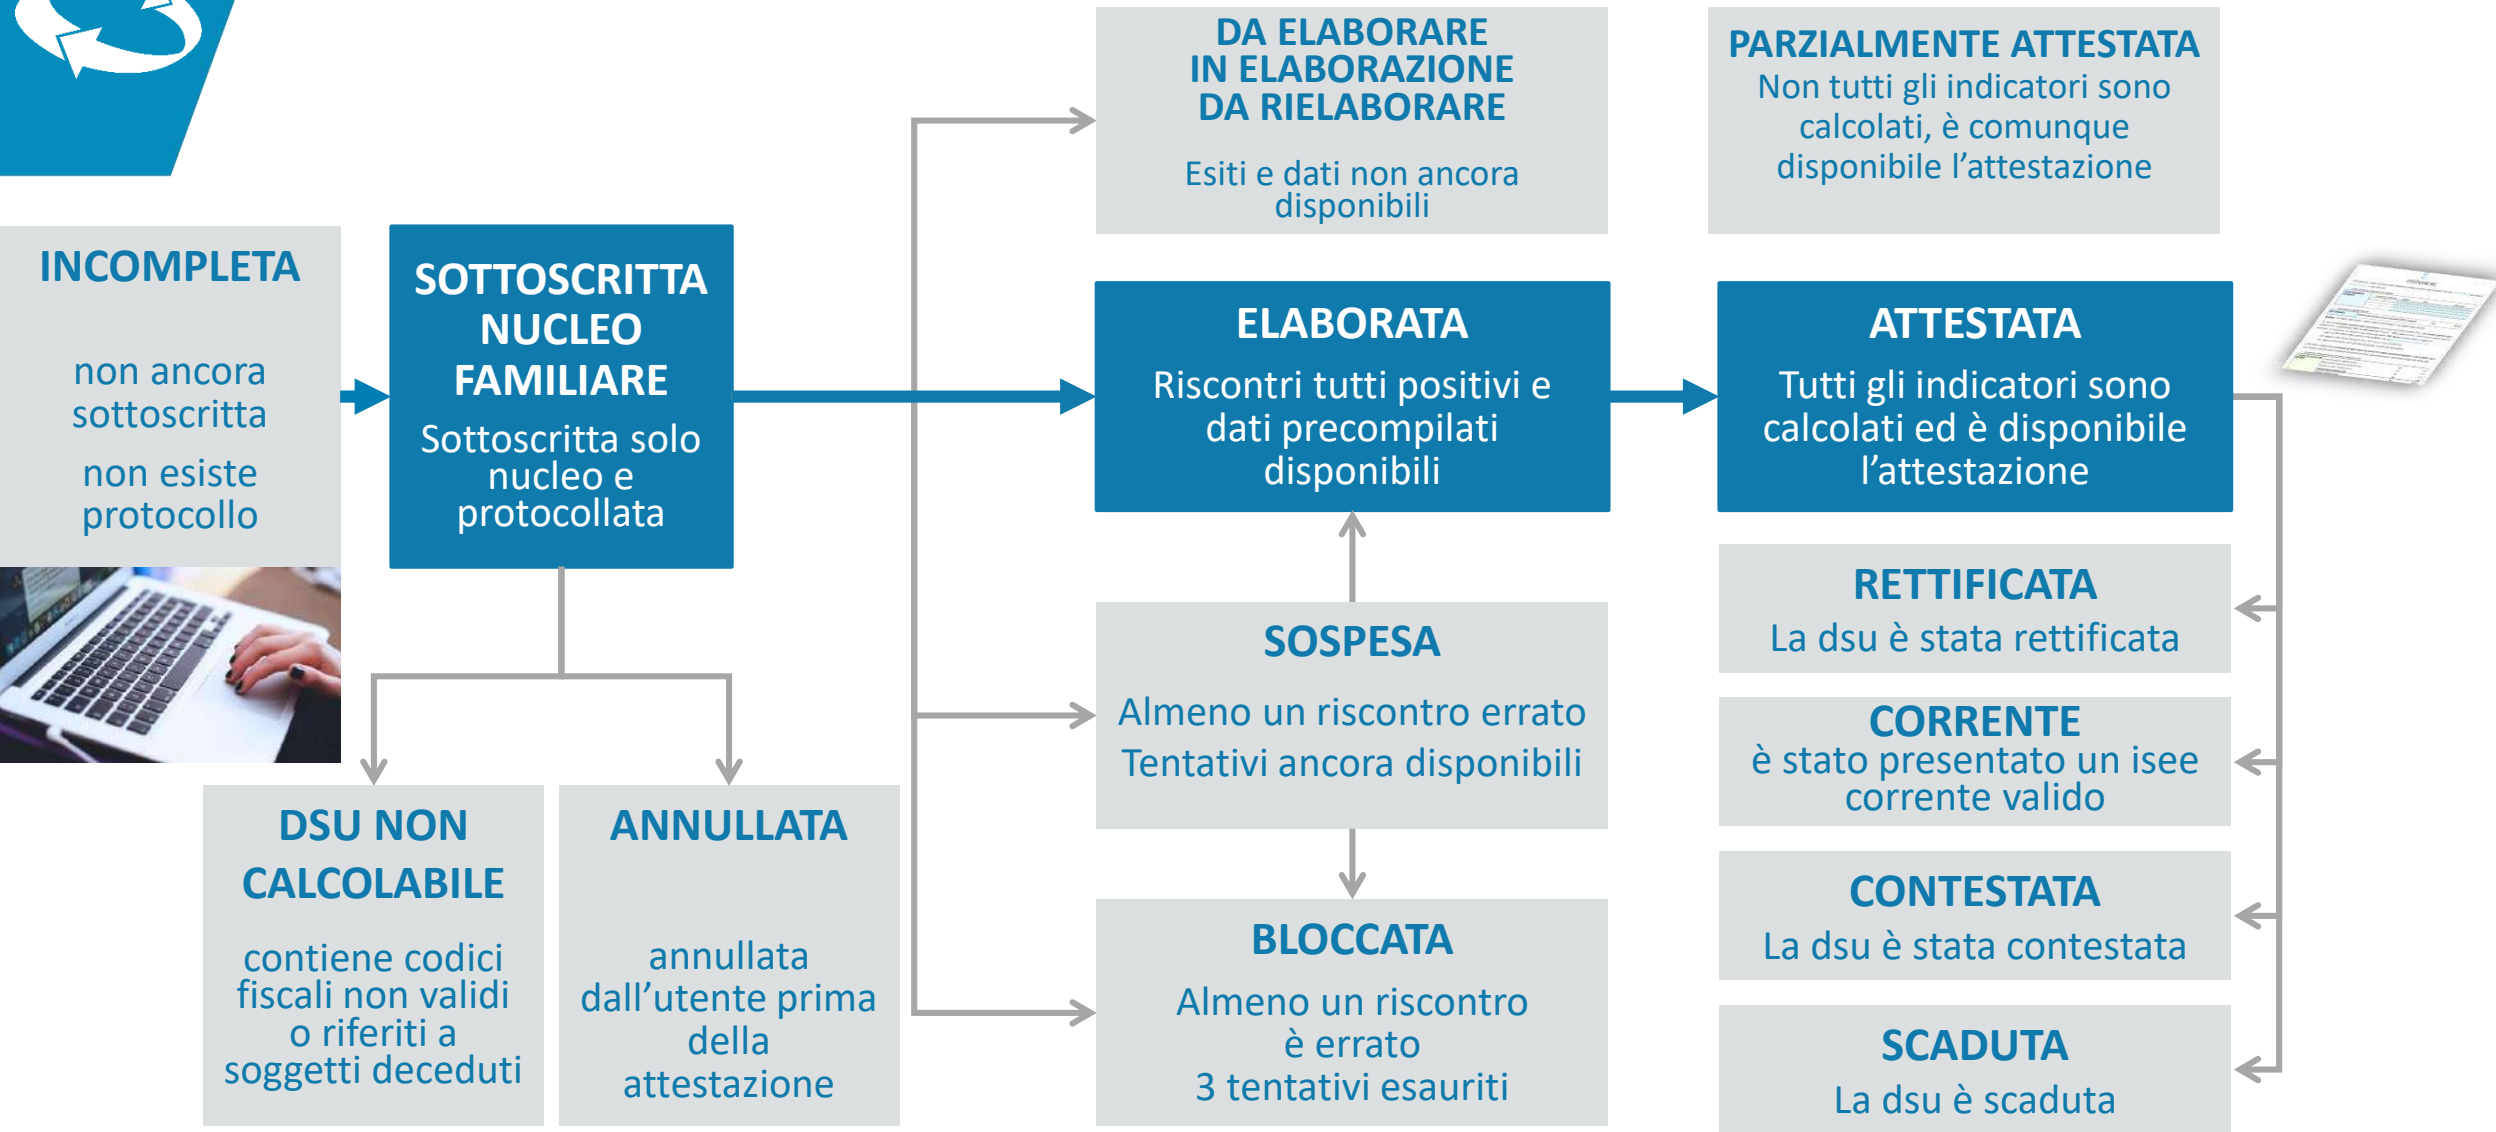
INCOMPLETA

non ancora sottoscritta

non esiste protocollo

SOTTOSCRITTA NUCLEO FAMILIARE

Sottoscritta solo nucleo e protocollata

DSU NON CALCOLABILE

contiene codici fiscali non validi o riferiti a soggetti deceduti

ANNULLATA

annullata dall'utente prima della attestazione

DA ELABORARE
IN ELABORAZIONE
DA RIELABORARE

Esiti e dati non ancora disponibili

ELABORATA

Riscontri tutti positivi e dati precompilati disponibili

SOSPESA

Almeno un riscontro errato

Tentativi ancora disponibili

BLOCCATA

Almeno un riscontro è errato

3 tentativi esauriti

PARZIALMENTE ATTESTATA

Non tutti gli indicatori sono calcolati, è comunque disponibile l'attestazione

ATTESTATA

Tutti gli indicatori sono calcolati ed è disponibile l'attestazione

RETTIFICATA

La dsu è stata rettificata

CORRENTE

è stato presentato un isee corrente valido

CONTESTATA

La dsu è stata contestata

SCADUTA

La dsu è scaduta